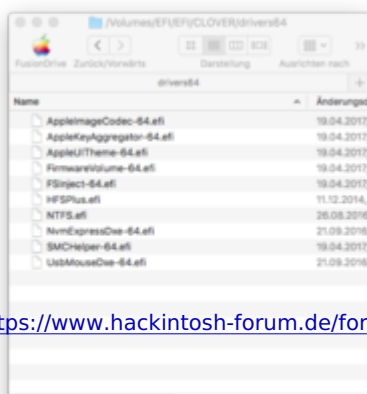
/Volumes/EFI/EFI/CLOVER/drivers64

FusionDrive Zurück/Vorwärts Darstellung Ausrichten nach

drivers64

| Name | Änderungsd |
|---|---|
| AppleImageCodec-64.efi | 19.04.2017 |
| AppleKeyAggregator-64.efi | 19.04.2017 |
| AppleUITheme-64.efi | 19.04.2017 |
| FirmwareVolume-64.efi | 19.04.2017 |
| FSInject-64.efi | 19.04.2017 |
| HFSPlus.efi | 11.12.2014, |
| NTFS.efi | 26.08.2016 |
| NvmExpressDxe-64.efi | 21.09.2016 |
| SMCHelper-64.efi | 19.04.2017 |
| UsbMouseDxe-64.efi | 21.09.2016 |

tps://www.hackintosh-forum.de/for